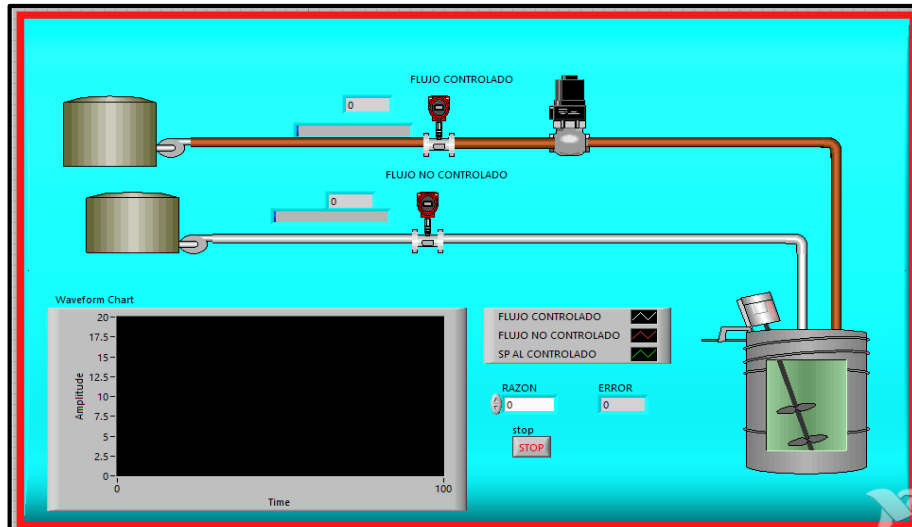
FLUJO CONTROLADO

0

FLUJO NO CONTROLADO

0

Waveform Chart

Amplitude

20
17.5
15
12.5
10
7.5
5
2.5
0

0

100

Time

FLUJO CONTROLADO
FLUJO NO CONTROLADO
SP AL CONTROLADO

RAZON
0

ERROR
0

stop
STOP